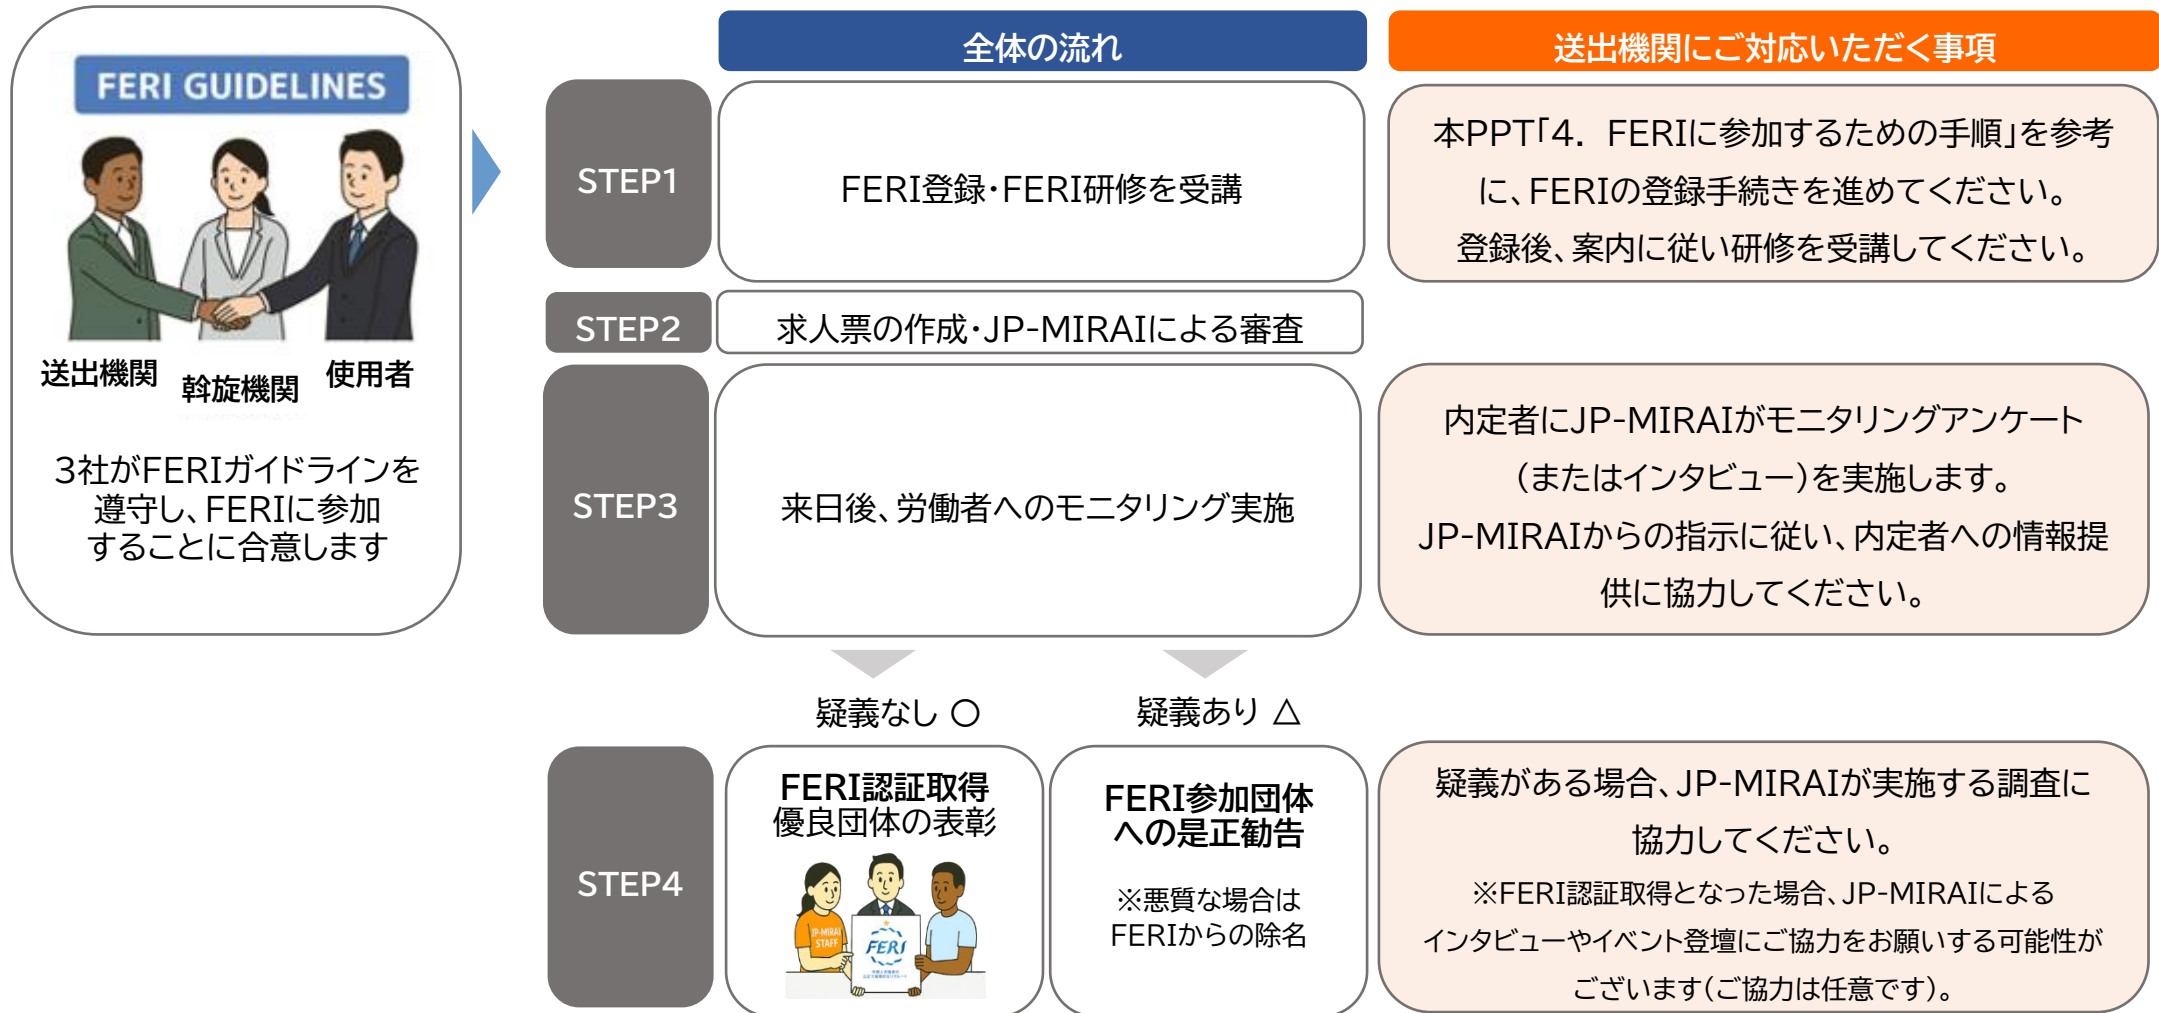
FERI GUIDELINES

送出機関　斡旋機関　使用者

3社がFERIガイドラインを遵守し、FERIに参加することに合意します

全体の流れ

送出機関にご対応いただく事項

STEP1

FERI登録･FERI研修を受講

本PPT「4．FERIに参加するための手順」を参考に、FERIの登録手続きを進めてください。
登録後、案内に従い研修を受講してください。

STEP2

求人票の作成･JP-MIRAIによる審査

STEP3

来日後、労働者へのモニタリング実施

内定者にJP-MIRAIがモニタリングアンケート（またはインタビュー）を実施します。
JP-MIRAIからの指示に従い、内定者への情報提供に協力してください。

疑義なし ○

疑義あり △

STEP4

FERI認証取得
優良団体の表彰

JP-MIRAI STAFF

FERI

FERI参加団体への是正勧告

※悪質な場合はFERIからの除名

疑義がある場合、JP-MIRAIが実施する調査に協力してください。
※FERI認証取得となった場合、JP-MIRAIによるインタビューやイベント登壇にご協力をお願いする可能性がございます(ご協力は任意です)。